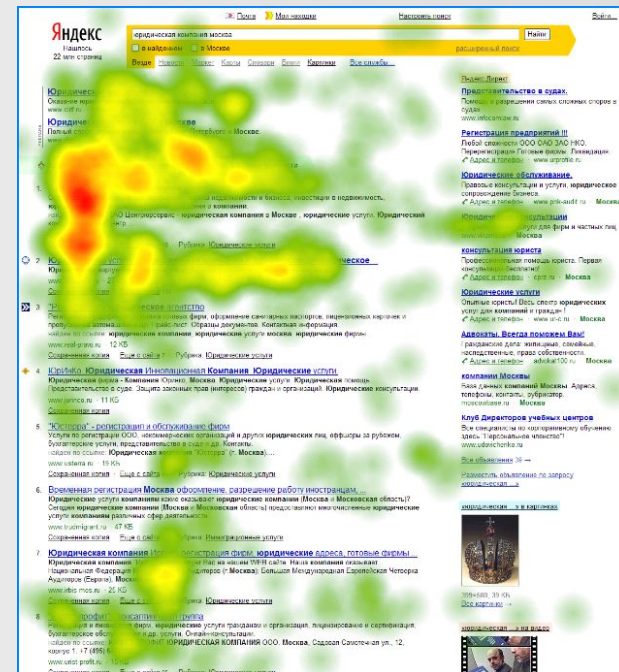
Почта Мои находки Настроить поиск Войти

Яндекс
Нашлось
22 млн страниц

юридическая компания москва
Найти

в найденном в Москве расширенный поиск

Везде Новости Маркет Карты Словари Блоги Картинки Все службы

Яндекс.Директ

Представительство в судах.
Помощь в разрешении самых сложных споров в суде.
www.lexcom.ru

Регистрация предприятий !!!
Любой сложности ООО ОАО ЗАО НКО. Перерегистрация Готовые фирмы. Ликвидация.
Адрес и телефон www.urprofie.ru

Юридическое обслуживание.
Правовые консультации и услуги, юридическое сопровождение бизнеса.
Адрес и телефон www.prik-audit.ru Москва

Юридические консультации
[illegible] для фирм и частных лиц.

консультация юриста
Профессиональная помощь юриста. Первая консультация бесплатно!
Адрес и телефон Москва

Юридические услуги
Опытные юристы! Весь спектр юридических услуг для компаний и граждан!
Адрес и телефон www.ur-c.ru Москва

Адвокаты. Всегда поможем Вам!
Гражданские дела: жилищные, семейные, наследственные, права собственности.
Адрес и телефон advokat100.ru Москва

компании Москвы
База данных компаний Москвы. Адреса, телефоны, контакты, рубрикатор.
rosapravochnik.ru

Клуб Директоров учебных центров
Все специалисты по корпоративному обучению здесь. "Персональное членство"!
www.udwtechnika.ru

Все объявления 39 →

Разместить объявление по запросу юридическая ...→

юридическая ... в картинках

399×600, 33 Кб
Все картинки →

юридическая ... на видео

Юридическая компания ... Москва.
Полный спектр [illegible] Петербург в Москве.

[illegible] недвижимости, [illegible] в бизнесе, инвестиции в недвижимость, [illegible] компании.
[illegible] ЮРЦентрОграсис юридическая компания в Москве, юридические услуги. Юридический

Рубрика Юридические услуги

Юридическая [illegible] ...

3. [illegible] агентство
Регистрация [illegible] фирм, оформление санитарных паспортов, лицензионных карточек и пропусков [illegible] Образцы документов. Контактная информация
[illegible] юридическая компания, юридические услуги, юридических фирм
www.profi-grand.ru 12 КБ
Сохраненная копия Еще с сайта Рубрика Юридические услуги

4. ЮриНКо, Юридическая Инновационная Компания, Юридические услуги.
Юридическая фирма - Компания Оазис, Москва, Юридические услуги. Юридическая помощь. Представительство в суде. Защита законных прав (интересов) граждан и организаций. Юридические консультации.
www.jurinco.ru 11 КБ
Сохраненная копия

5. "Юстерра" - регистрация и обслуживание фирм
Услуги по регистрации ООО, некоммерческих организаций и других юридических лиц, офшоры за рубежом. Бухгалтерские услуги, представительство в суде и др. Контакты.
найден по ссылке: Юридическая компания "Юстерра" (г. Москва), ...
www.usterra.ru 19 КБ
Сохраненная копия Еще с сайта

6. Временная регистрация Москва оформление, разрешение работу иностранцам, ...
Юридические услуги компании какие оказывает юридическая компания (в Москве и Московской области)? Оказание юридических услуг компании юридическая компания (в Москве и Московской области) предоставляет многочисленные юридические услуги компаниям различных сфер деятельности.
www.trudmigrant.ru 47 КБ
Сохраненная копия Еще с сайта Рубрика Иммиграционные услуги

7. Юридическая компания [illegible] регистрация фирм, юридические адреса, готовые фирмы ...
Юридическая компания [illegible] Нас на карте WEB сайта Наша компания оказывает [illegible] Национальная Европейская Юридическая (г Москва) Большая Международная Европейская Четверка Аудиторов (Европа), Москва
www.rbis.mos.ru 25 КБ
Сохраненная копия Еще с сайта Рубрика Юридические услуги

8. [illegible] профит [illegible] группа
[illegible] юридическим лицам и организациям, лицензирование и сертификация, бухгалтерское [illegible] и др. услуги. Онлайн-консультации.
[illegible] юридическая компания ООО, Москва, Садовая Самотечная ул., 12, корпус 1 17 (495) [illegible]
www.ulist-profit.ru